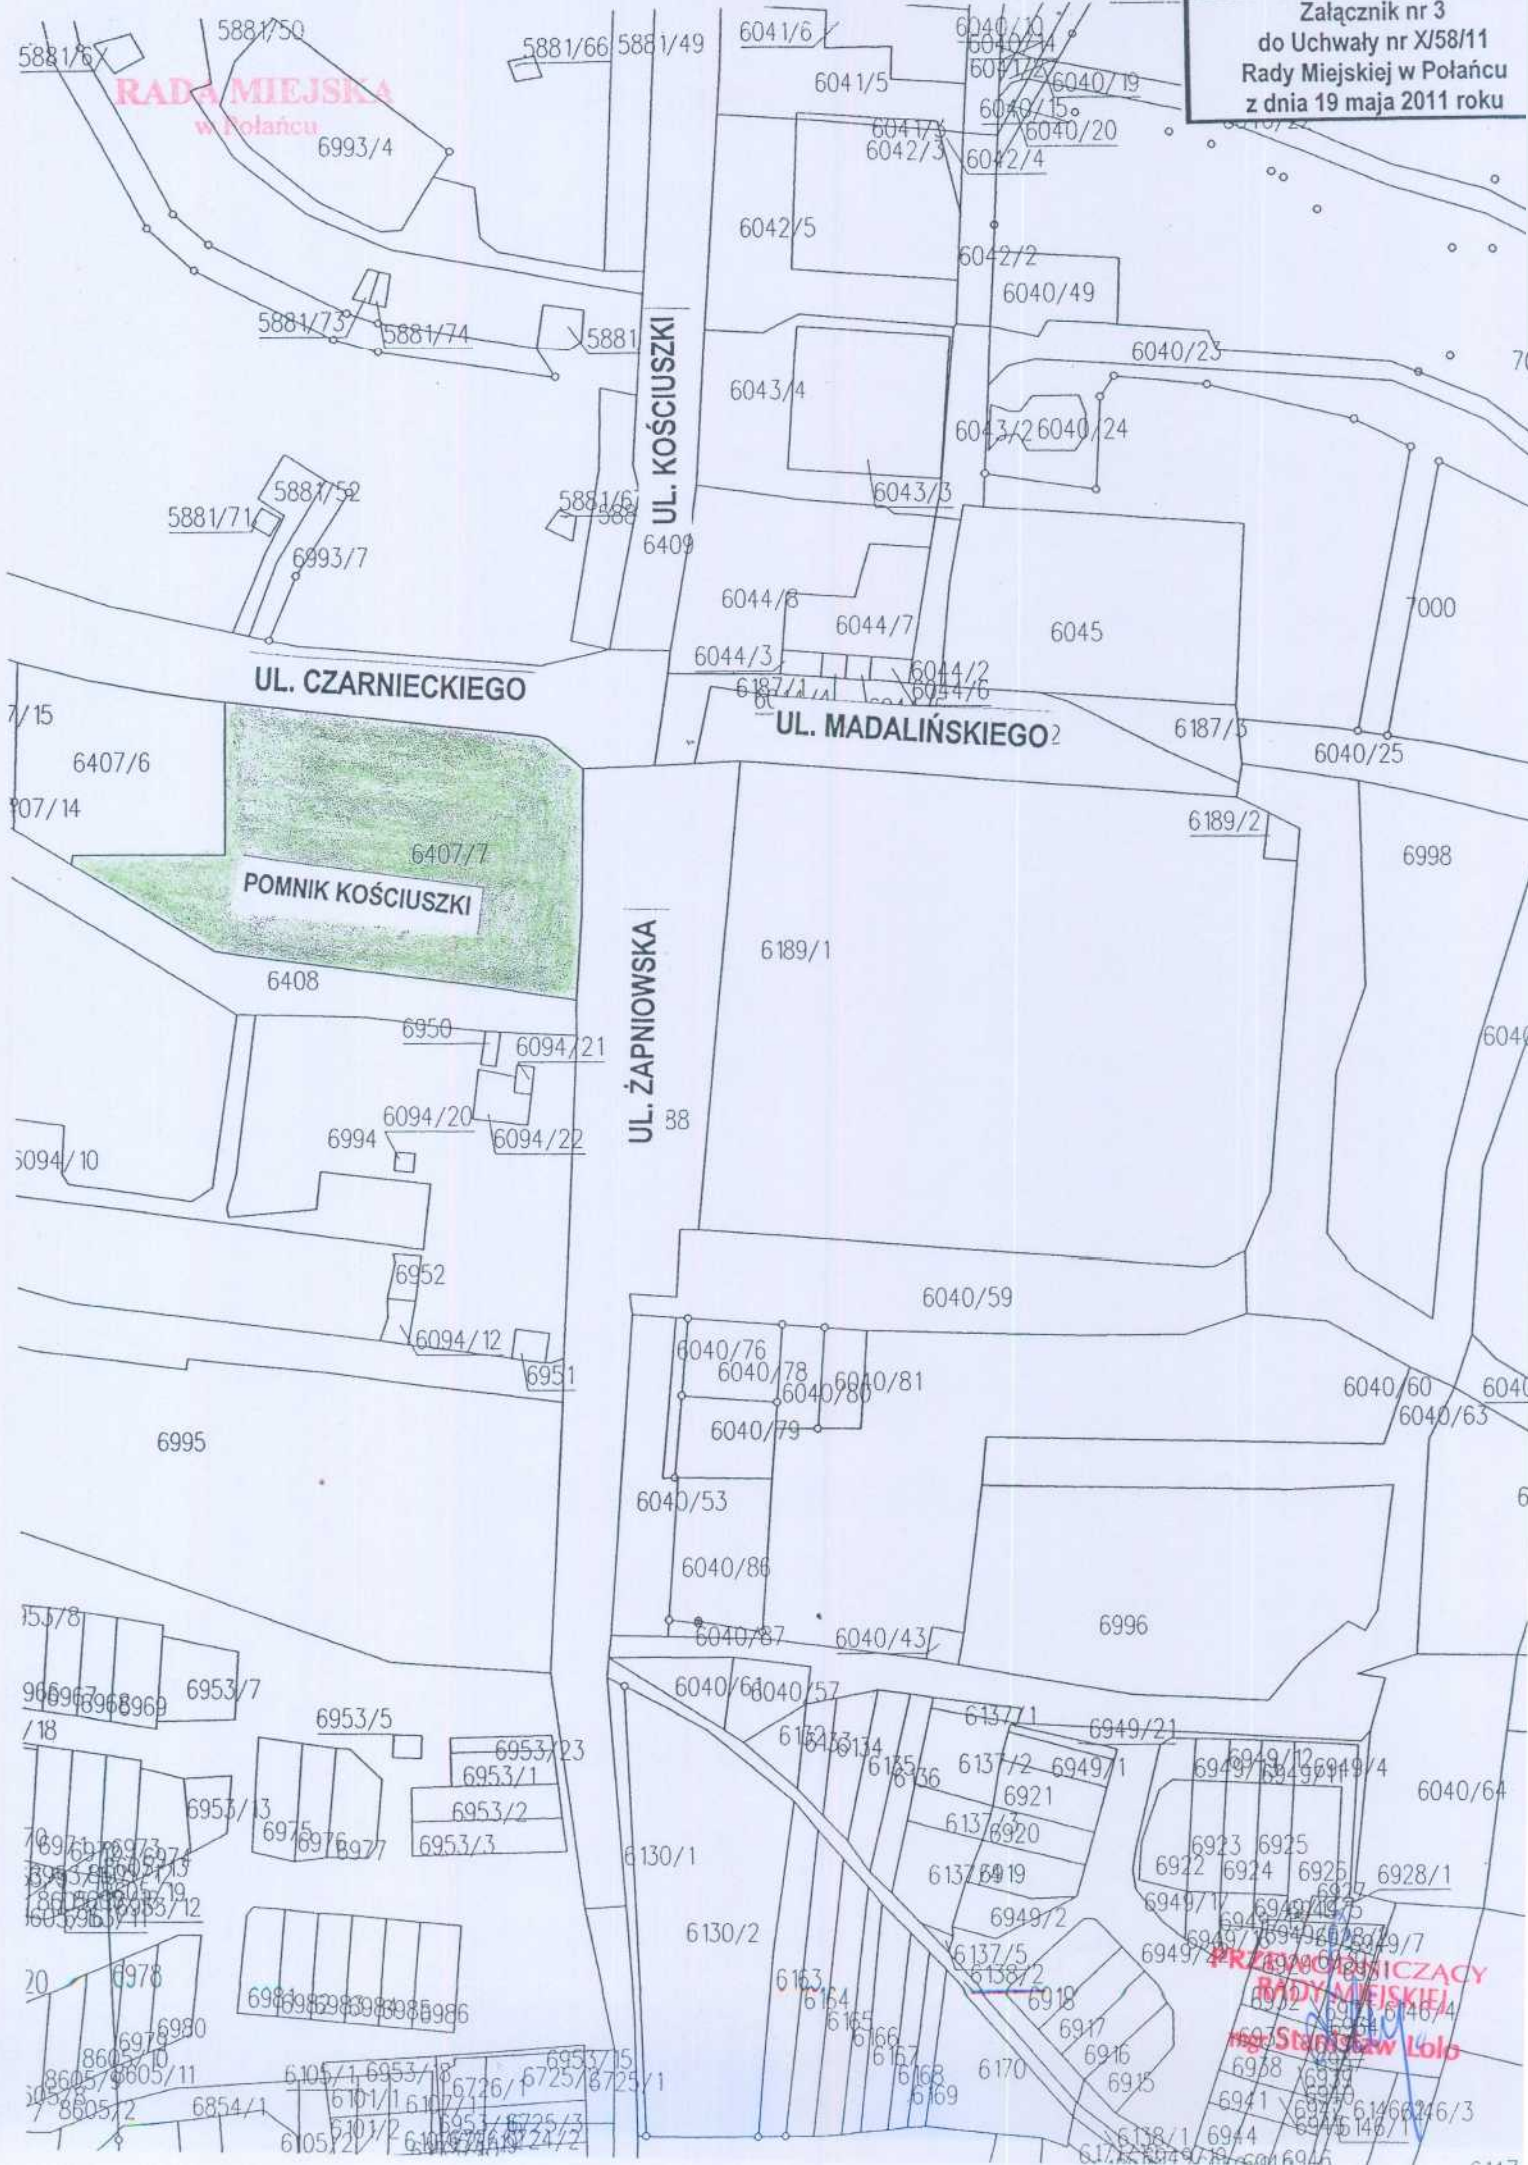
Załącznik nr 3
do Uchwały nr X/58/11
Rady Miejskiej w Połańcu
z dnia 19 maja 2011 roku

RADA MIEJSKA
w Połańcu

5881/67
5881/50
5881/66
5881/49
6041/6
6040/10
6040/14
6041/5
6040/19
6040/15
6041/3
6040/20
6042/3
6042/4
6993/4
6042/5
6042/2
6040/49
5881/73
5881/74
5881
UL. KOŚCIUSZKI
6040/23
6043/4
6043/2
6040/24
6043/3
5881/52
5881/71
5881/6
6409
6993/7
6044/6
6044/7
6045
7000
6044/3
6044/2
6044/6
6187/1
UL. CZARNIECKIEGO
UL. MADALIŃSKIEGO
6187/3
6040/25
7/15
6407/6
07/14
6189/2
6998
6407/7
POMNIK KOŚCIUSZKI
UL. ŻAPNIOWSKA
6189/1
6408
6950
6094/21
6094/20
6994
6094/22
88
6094/10
6952
6040/59
6094/12
6951
6040/76
6040/78
6040/80
6040/81
6040/60
6040/63
6995
6040/79
6040/53
6040/86
6040/87
6040/43
6996
6953/7
6040/61
6040/57
6953/5
6137/1
6949/21
6953/23
6953/1
6135
6136
6137/2
6949/1
6949/12
6949/4
6040/64
6953/13
6975
6976
6977
6953/2
6953/3
6921
6137/3
6920
6130/1
6923
6925
6922
6924
6926
6928/1
6919
6949/2
6130/2
6137/5
6138/2
6918
6978
6163
6164
6165
6166
6167
6168
6169
6170
6917
6916
6915
6980
6979
8605/11
8605/2
6854/1
6105/1
6101/1
6101/2
6105/2
6953/15
6725/1
6726/1
6725/3
6724/2
6138/1
6944
6941
6938

PRZEWODNICZĄCY
RADY MIEJSKIEJ
mgr Stanisław Lolo